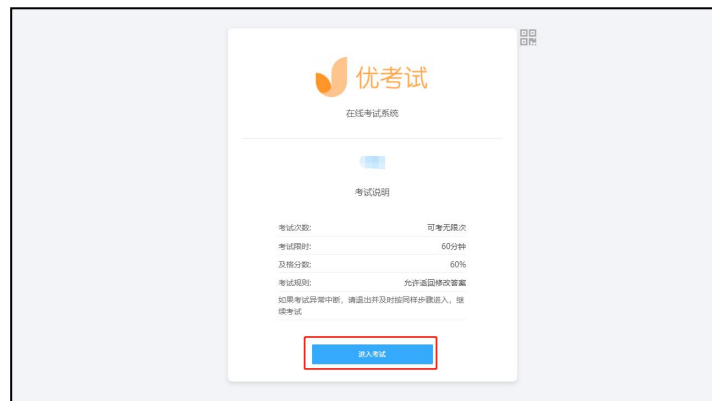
优考试

在线考试系统

考试说明

| | |
|---|---|
| 考试次数: | 可考无限次 |
| 考试限时: | 60分钟 |
| 及格分数: | 60% |
| 考试规则: | 允许返回修改答案 |

如果考试异常中断，请退出并及时按同样步骤进入，接续考试

进入考试